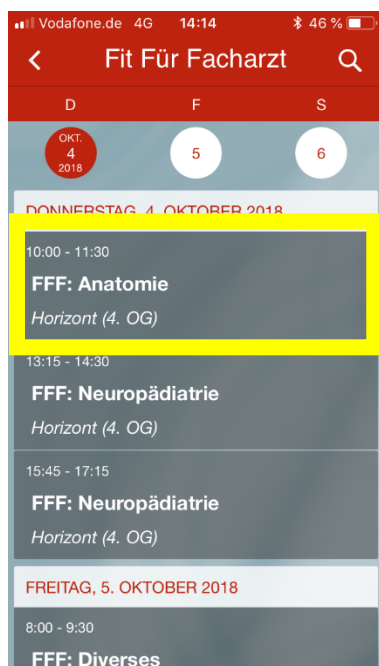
Vodafone.de 4G 14:14 46 %

Fit Für Facharzt

D F S

OKT. 4 2018 5 6

DONNERSTAG, 4. OKTOBER 2018

10:00 - 11:30
FFF: Anatomie
Horizont (4. OG)

13:15 - 14:30
FFF: Neuropädiatrie
Horizont (4. OG)

15:45 - 17:15
FFF: Neuropädiatrie
Horizont (4. OG)

FREITAG, 5. OKTOBER 2018

8:00 - 9:30
FFF: Diverses